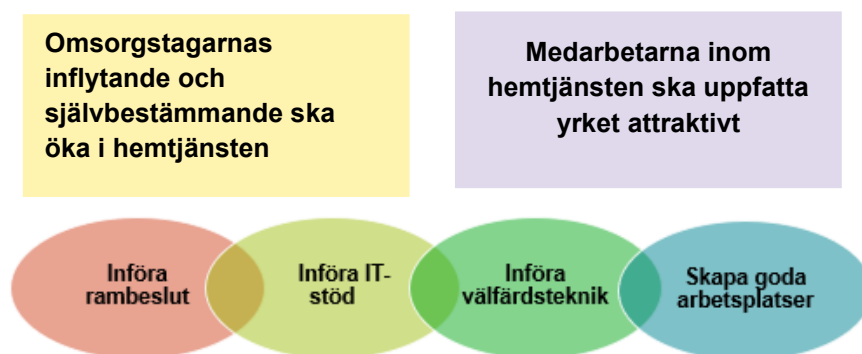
Omsorgstagarnas inflytande och självbestämmande ska öka i hemtjänsten

Medarbetarna inom hemtjänsten ska uppfatta yrket attraktivt

Införa rambeslut

Införa IT-stöd

Införa välfärdsteknik

Skapa goda arbetsplatser